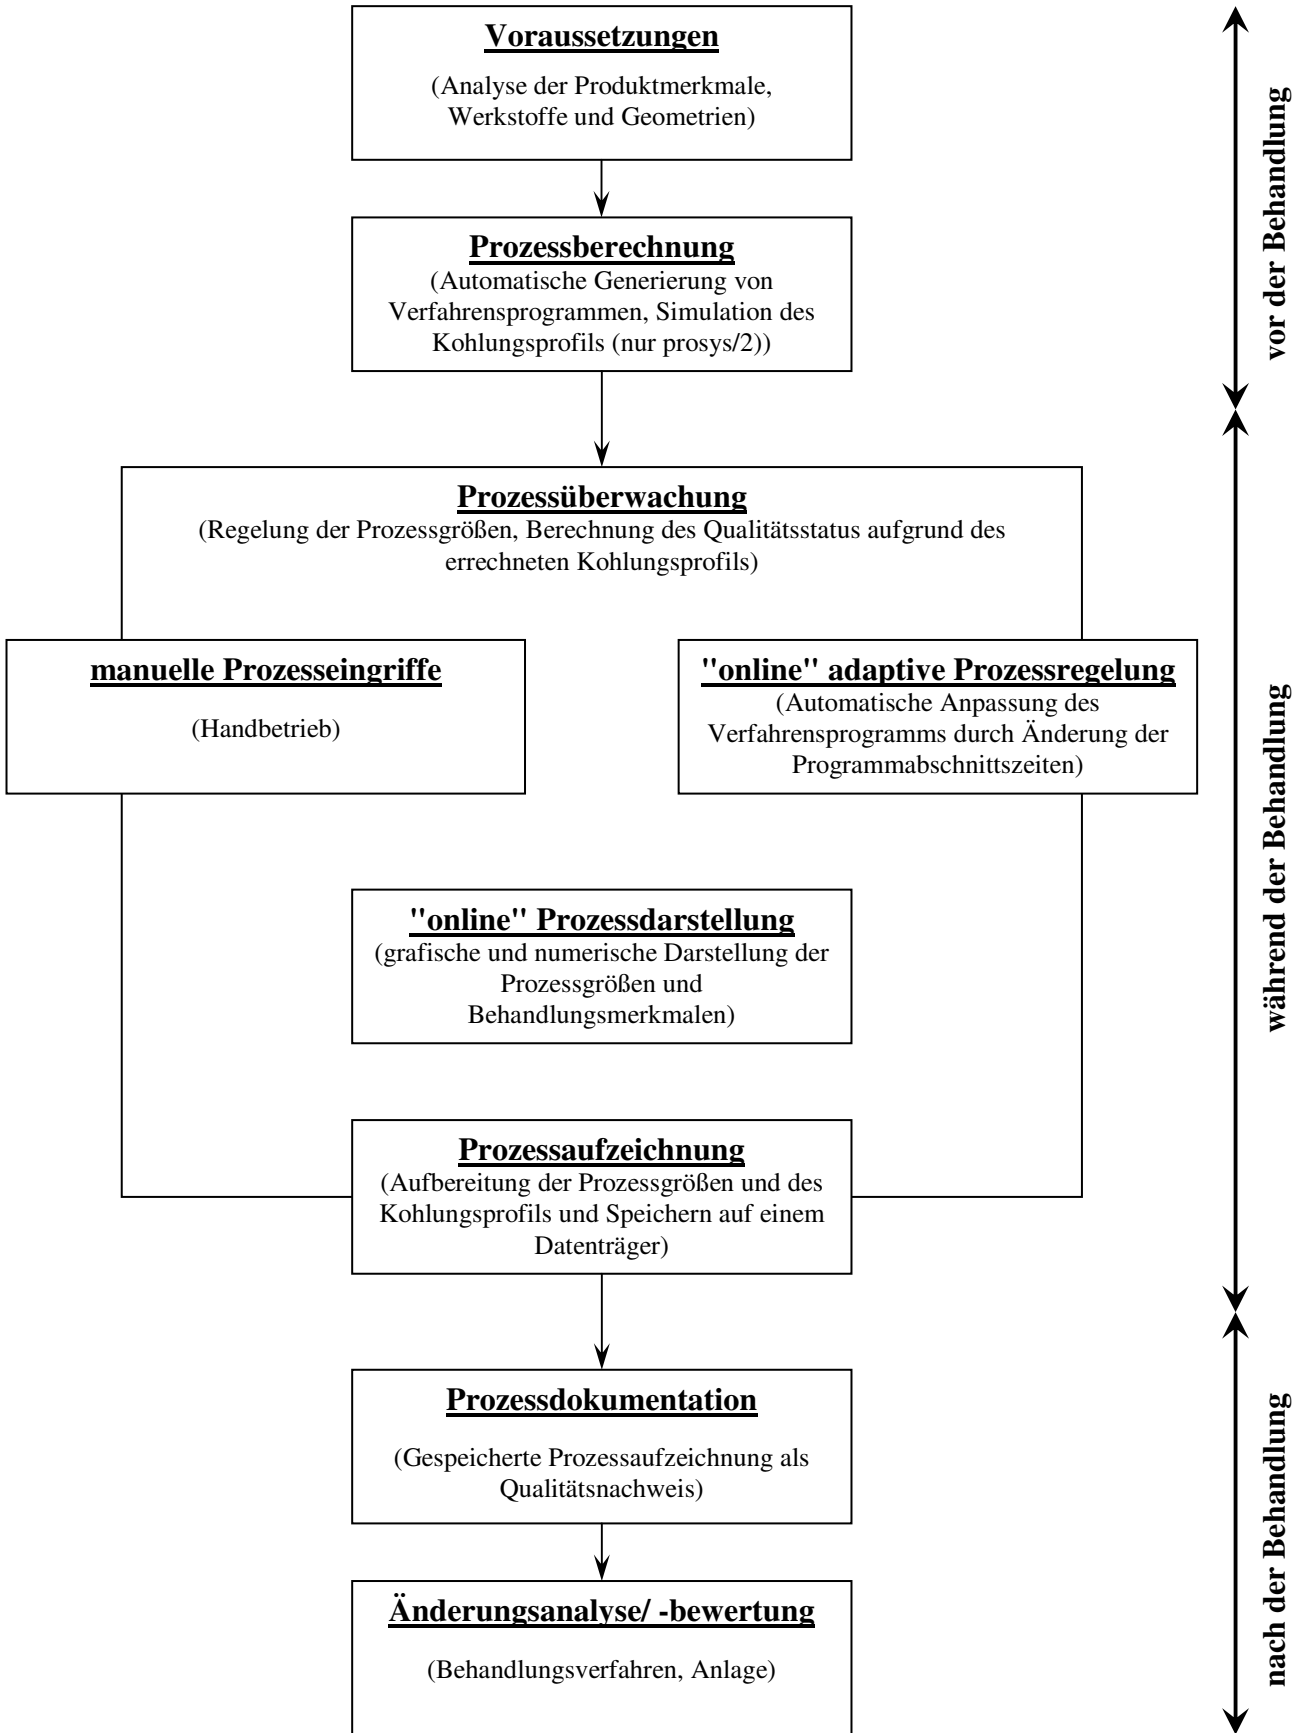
Voraussetzungen

(Analyse der Produktmerkmale, Werkstoffe und Geometrien)

Prozessberechnung

(Automatische Generierung von Verfahrensprogrammen, Simulation des Kohlungsprofils (nur prosys/2))

Prozessüberwachung

(Regelung der Prozessgrößen, Berechnung des Qualitätsstatus aufgrund des errechneten Kohlungsprofils)

manuelle Prozesseingriffe

(Handbetrieb)

"online" adaptive Prozessregelung

(Automatische Anpassung des Verfahrensprogramms durch Änderung der Programmabschnittszeiten)

"online" Prozessdarstellung

(grafische und numerische Darstellung der Prozessgrößen und Behandlungsmerkmalen)

Prozessaufzeichnung

(Aufbereitung der Prozessgrößen und des Kohlungsprofils und Speichern auf einem Datenträger)

Prozessdokumentation

(Gespeicherte Prozessaufzeichnung als Qualitätsnachweis)

Änderungsanalyse/ -bewertung

(Behandlungsverfahren, Anlage)

vor der Behandlung

während der Behandlung

nach der Behandlung